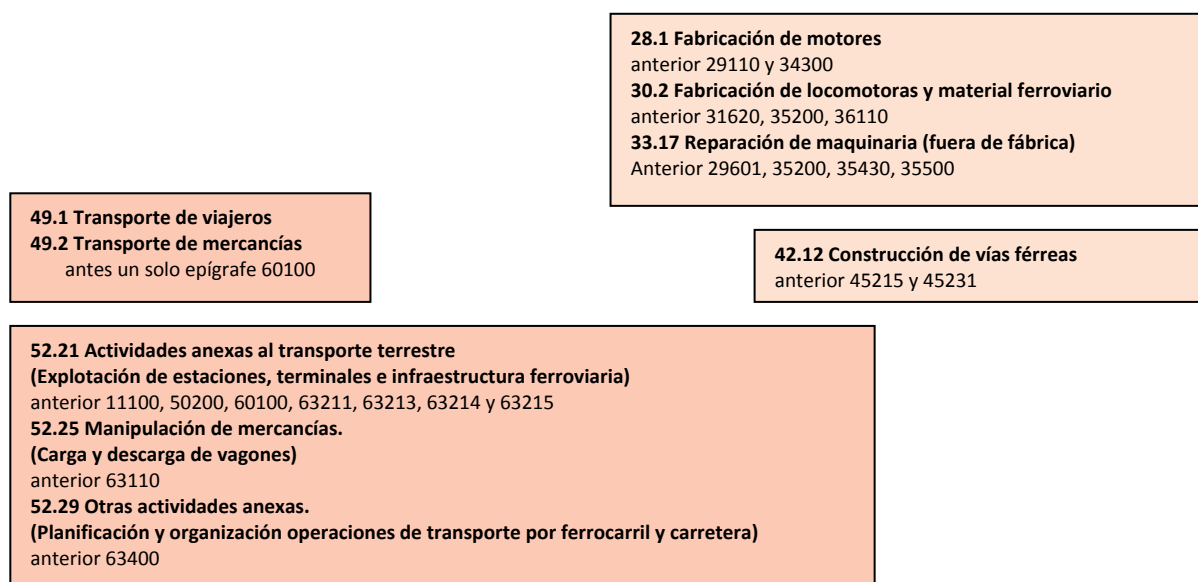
28.1 Fabricación de motores
anterior 29110 y 34300
30.2 Fabricación de locomotoras y material ferroviario
anterior 31620, 35200, 36110
33.17 Reparación de maquinaria (fuera de fábrica)
Anterior 29601, 35200, 35430, 35500

49.1 Transporte de viajeros
49.2 Transporte de mercancías
antes un solo epígrafe 60100

42.12 Construcción de vías férreas
anterior 45215 y 45231

52.21 Actividades anexas al transporte terrestre
(Explotación de estaciones, terminales e infraestructura ferroviaria)
anterior 11100, 50200, 60100, 63211, 63213, 63214 y 63215
52.25 Manipulación de mercancías.
(Carga y descarga de vagones)
anterior 63110
52.29 Otras actividades anexas.
(Planificación y organización operaciones de transporte por ferrocarril y carretera)
anterior 63400